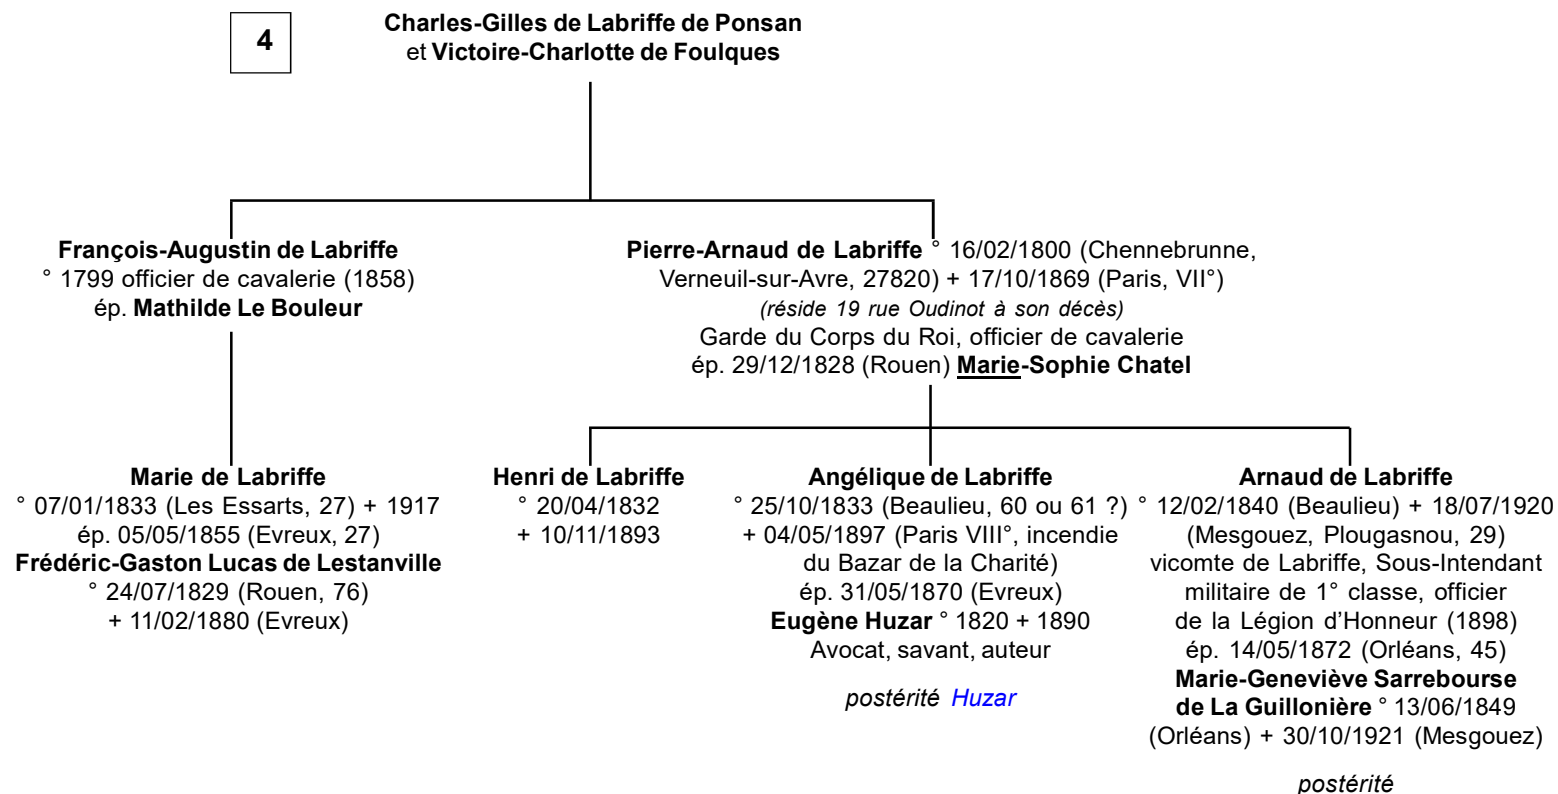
4

Charles-Gilles de Labriffe de Ponsan et Victoire-Charlotte de Foulques

François-Augustin de Labriffe
° 1799 officier de cavalerie (1858)
ép. Mathilde Le Bouleur

Pierre-Arnaud de Labriffe ° 16/02/1800 (Chennebrunne, Verneuil-sur-Avre, 27820) + 17/10/1869 (Paris, VII°)
(réside 19 rue Oudinot à son décès)
Garde du Corps du Roi, officier de cavalerie
ép. 29/12/1828 (Rouen) Marie-Sophie Chatel

Marie de Labriffe
° 07/01/1833 (Les Essarts, 27) + 1917
ép. 05/05/1855 (Evreux, 27)
Frédéric-Gaston Lucas de Lestanville
° 24/07/1829 (Rouen, 76)
+ 11/02/1880 (Evreux)

Henri de Labriffe
° 20/04/1832
+ 10/11/1893

Angélique de Labriffe
° 25/10/1833 (Beaulieu, 60 ou 61 ?) + 04/05/1897 (Paris VIII°, incendie du Bazar de la Charité)
ép. 31/05/1870 (Evreux)
Eugène Huzar ° 1820 + 1890
Avocat, savant, auteur

postérité Huzar

Arnaud de Labriffe
° 12/02/1840 (Beaulieu) + 18/07/1920 (Mesgouez, Plougasnou, 29)
vicomte de Labriffe, Sous-Intendant militaire de 1° classe, officier de la Légion d'Honneur (1898)
ép. 14/05/1872 (Orléans, 45)
Marie-Geneviève Sarrebourse de La Guillonière ° 13/06/1849 (Orléans) + 30/10/1921 (Mesgouez)

postérité